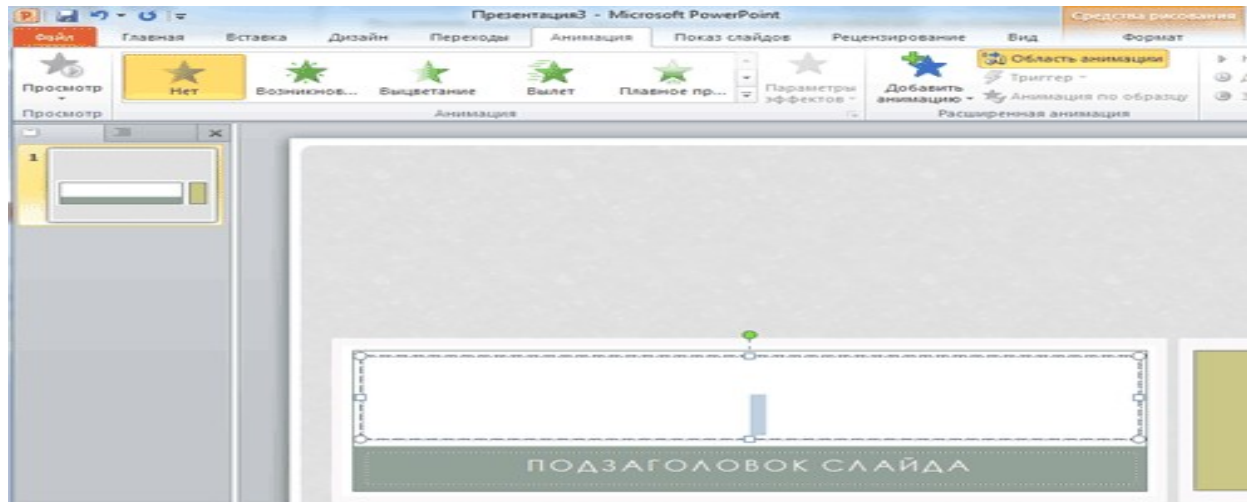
Презентация3 - Microsoft PowerPoint

Средства рисования

Файл Главная Вставка Дизайн Переходы Анимация Показ слайдов Рецензирование Вид Формат

Просмотр

Просмотр

Нет Возникнов... Выцветание Вылет Плавное пр...

Параметры эффектов

Анимация

Добавить анимацию

Область анимации

Триггер

Анимация по образцу

Расширенная анимация

1

ПОДЗАГОЛОВОК СЛАЙДА